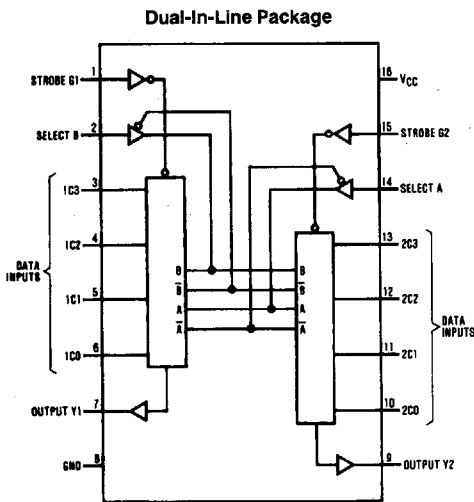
Dual-In-Line Package

STROBE G1 1
SELECT B 2
1C3 3
1C2 4
1C1 5
1C0 6
DATA INPUTS
OUTPUT Y1 7
GND 8

16 $V_{CC}$
15 STROBE G2
14 SELECT A
13 2C3
12 2C2
11 2C1
10 2C0
DATA INPUTS
9 OUTPUT Y2

B
$\overline{B}$
A
$\overline{A}$

B
$\overline{B}$
A
$\overline{A}$